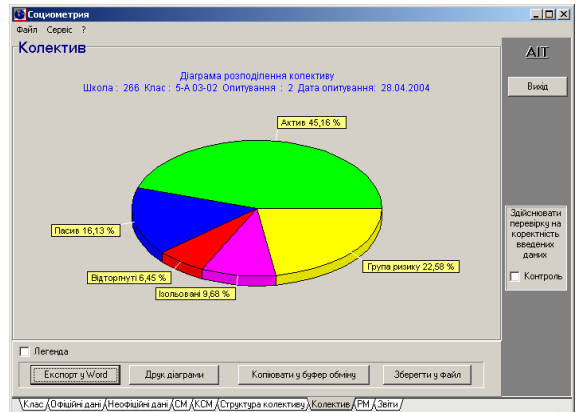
Социометрия
Файл Сервіс ?
Колектив
AIT
Діаграма розподілення колективу
Школа : 266 Клас : 5-А 03-02 Опитування : 2 Дата опитування: 28.04.2004
Вихід
Актив 45,16 %
Пасив 16,13 %
Група ризику 22,58 %
Відторгнуті 6,45 %
Ізольовані 9,68 %
Здійснювати перевірку на коректність введених даних
Контроль
Легенда
Експорт у Word
Друк діаграми
Копіювати у буфер обміну
Зберегти у файл
Клас
Офіційні дані
Неофіційні дані
СМ
КСМ
Структура колективу
Колектив
РМ
Звіти